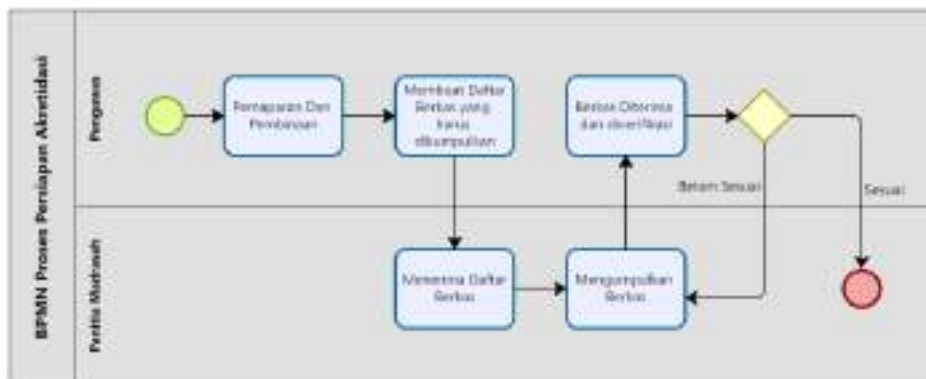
BPMN Proses Persiapan Akreditasi

Pengawas

Pemaparan Dan Pembinaan

Membuat Daftar Berkas yang harus dikumpulkan

Berkas Diterima dan diverifikasi

Belum Sesuai

Sesuai

Pihak Madrasah

Menerima Daftar Berkas

Mengumpulkan Berkas